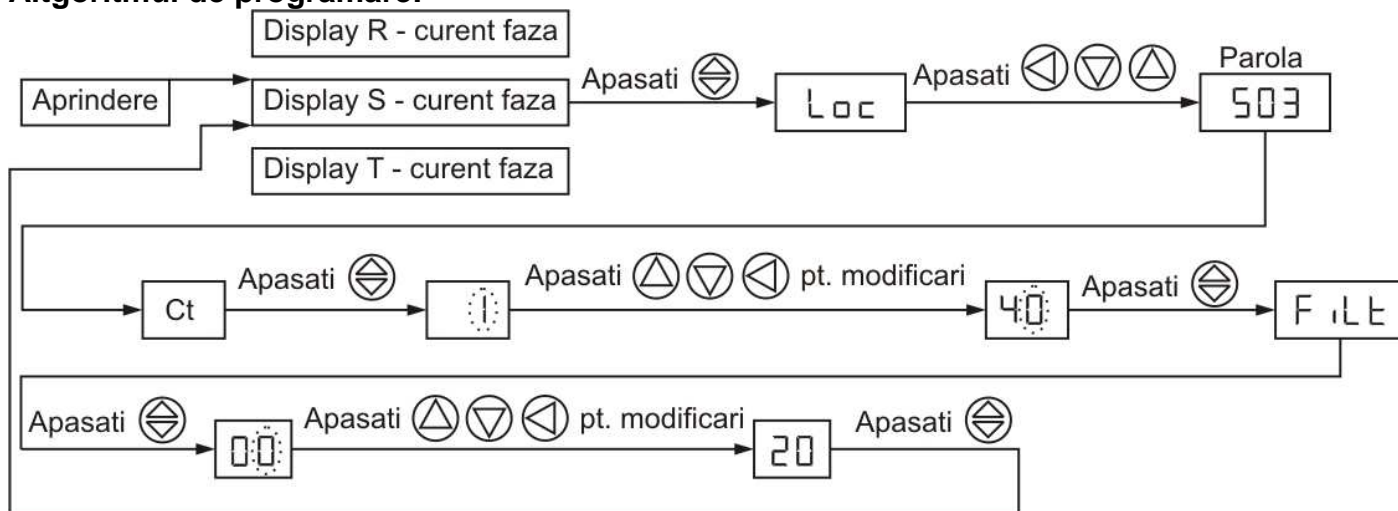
Algoritmul de programare:

Display R - curent faza

Aprindere

Display S - curent faza

Display T - curent faza

Apasati

Loc

Apasati

Parola

503

Ct

Apasati

1

Apasati pt. modificari

40

Apasati

FiLt

Apasati

00

Apasati pt. modificari

20

Apasati